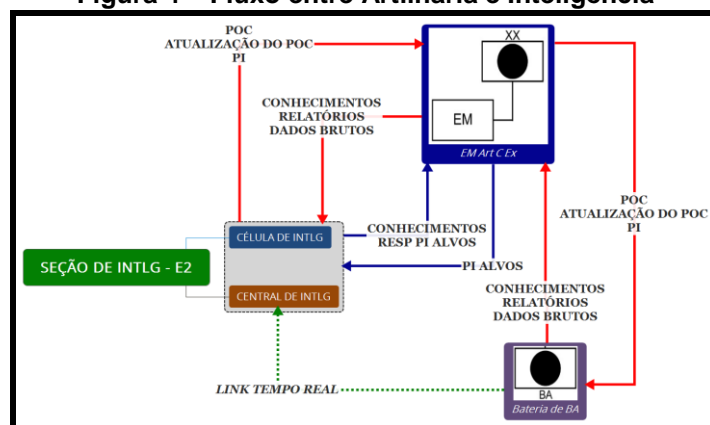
Figura 1 - Fluxo entre Artilharia e Inteligência

POC
ATUALIZAÇÃO DO POC
PI

XX

EM

EM Art C Ex

CONHECIMENTOS
RELATÓRIOS
DADOS BRUTOS

CÉLULA DE INTLG

CONHECIMENTOS
RESP PI ALVOS

SEÇÃO DE INTLG - E2

CENTRAL DE INTLG

PI ALVOS

POC
ATUALIZAÇÃO DO POC
PI

CONHECIMENTOS
RELATÓRIOS
DADOS BRUTOS

LINK TEMPO REAL

BA

Bateria de BA